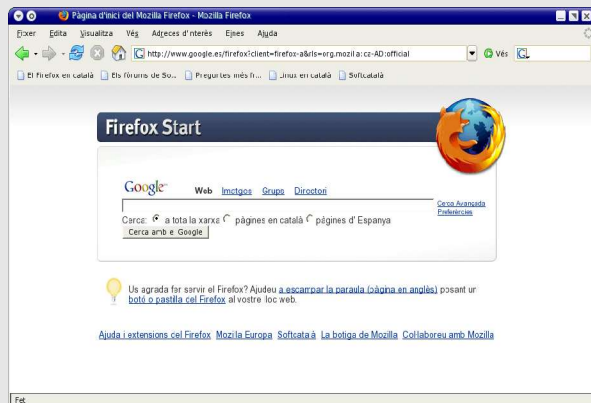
Pàgina d'inici del Mozilla Firefox - Mozilla Firefox

Fitxer Edita Visualitza Vés Adreces d'interès Eines Ajuda

http://www.google.es/firefox?client=firefox-a&rls=org.mozilla:ca-AD:official

Vés

El Firefox en català Els fòrums de So... Preguntes més fr... Linux en català Softcatalà

Firefox Start

Google Web Imatges Grups Directori

Cerca Avançada
Preferències

Cerca: a tota la xarxa pàgines en català pàgines d'Espanya

Cerca amb el Google

Us agrada fer servir el Firefox? Ajudeu a escampar la paraula (pàgina en anglès) posant un botó o pastilla del Firefox al vostre lloc web.

Ajuda i extensions del Firefox Mozilla Europa Softcatalà La botiga de Mozilla Col·laboreu amb Mozilla

Fet